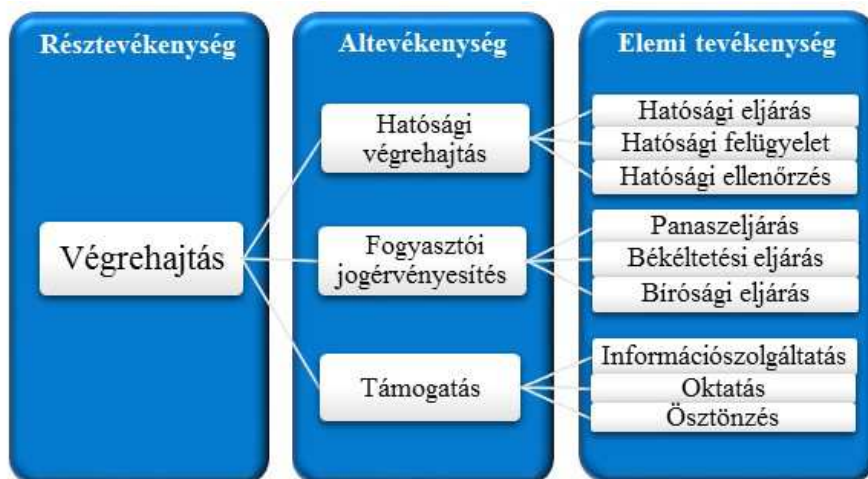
Résztevékenység

Végrehajtás

Altevékenység

Hatósági végrehajtás

Fogyasztói jogérvényesítés

Támogatás

Elemi tevékenység

Hatósági eljárás

Hatósági felügyelet

Hatósági ellenőrzés

Panaszeljárás

Békéltetési eljárás

Bírósági eljárás

Információszolgáltatás

Oktatás

Ösztönzés